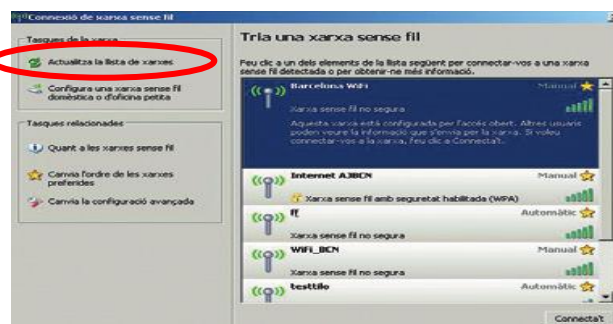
Connexió de xarxa sense fil

Tasques de la xarxa

Actualitza la llista de xarxes

Configura una xarxa sense fil domèstica o d'oficina petita

Tasques relacionades

Quant a les xarxes sense fil

Canvia l'ordre de les xarxes preferides

Canvia la configuració avançada

Tria una xarxa sense fil

Feu clic a un dels elements de la llista següent per connectar-vos a una xarxa sense fil detectada o per obtenir-ne més informació.

Barcelona WiFi
Manual
Xarxa sense fil no segura
Aquesta xarxa està configurada per ésser obert. Altres usuaris poden veure la informació que s'envia per la xarxa. Si voleu connectar-vos a la xarxa, feu clic a Connecta't.

Internet AJBCN
Manual
Xarxa sense fil amb seguretat habilitada (WPA)

ff
Automàtic
Xarxa sense fil no segura

WiFi_BCN
Manual
Xarxa sense fil no segura

testtilo
Automàtic

Connecta't